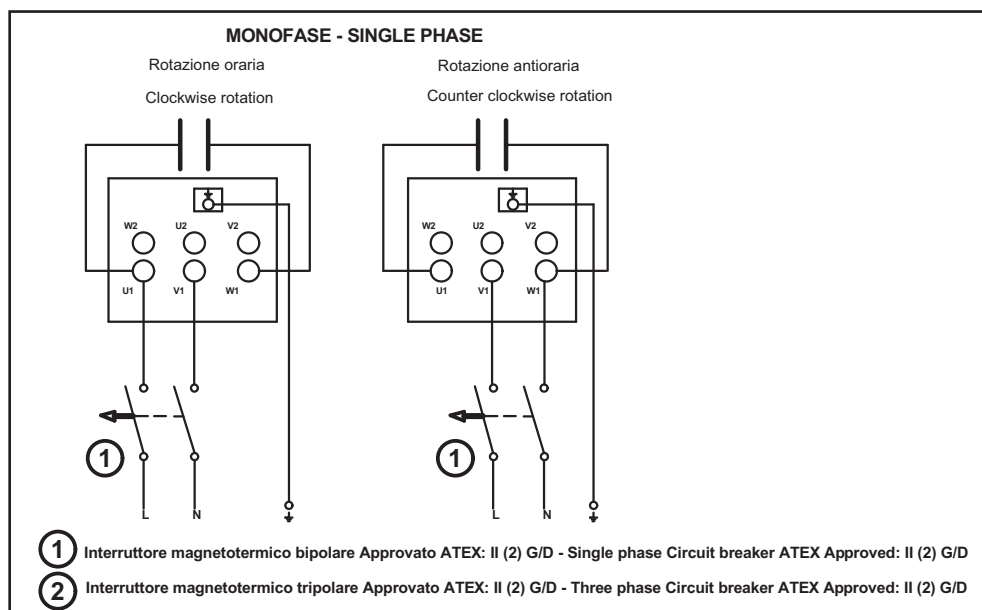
MONOFASE - SINGLE PHASE

Rotazione oraria

Clockwise rotation

W2 U2 V2

U1 V1 W1

1

L N

Rotazione antioraria

Counter clockwise rotation

W2 U2 V2

U1 V1 W1

1

L N

1 Interruttore magnetotermico bipolare Approvato ATEX: II (2) G/D - Single phase Circuit breaker ATEX Approved: II (2) G/D

2 Interruttore magnetotermico tripolare Approvato ATEX: II (2) G/D - Three phase Circuit breaker ATEX Approved: II (2) G/D